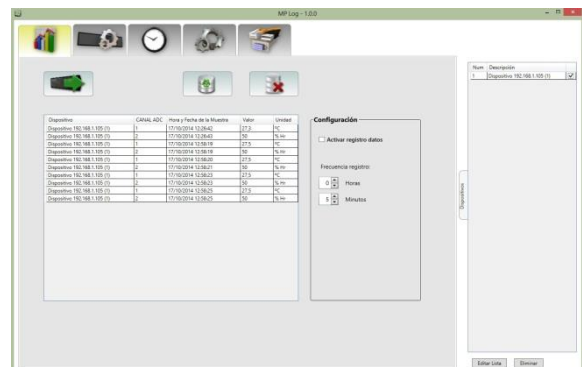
MP Log - 1.0.0

| Dispositivo | CANAL ADC | Hora y Fecha de la Muestra | Valor | Unidad |
|---|---|---|---|---|
| Dispositivo 192.168.1.105 (1) | 1 | 17/10/2014 12:26:42 | 27.5 | °C |
| Dispositivo 192.168.1.105 (1) | 2 | 17/10/2014 12:26:42 | 50 | % Hr |
| Dispositivo 192.168.1.105 (1) | 1 | 17/10/2014 12:58:19 | 27.5 | °C |
| Dispositivo 192.168.1.105 (1) | 2 | 17/10/2014 12:58:19 | 50 | % Hr |
| Dispositivo 192.168.1.105 (1) | 1 | 17/10/2014 12:58:20 | 27.5 | °C |
| Dispositivo 192.168.1.105 (1) | 2 | 17/10/2014 12:58:21 | 50 | % Hr |
| Dispositivo 192.168.1.105 (1) | 1 | 17/10/2014 12:56:23 | 27.5 | °C |
| Dispositivo 192.168.1.105 (1) | 2 | 17/10/2014 12:56:23 | 50 | % Hr |
| Dispositivo 192.168.1.105 (1) | 1 | 17/10/2014 12:56:25 | 27.5 | °C |
| Dispositivo 192.168.1.105 (1) | 2 | 17/10/2014 12:56:25 | 50 | % Hr |

Configuración

Activar registro datos

Frecuencia registro:

0 Horas

5 Minutos

Dispositivos

| Num | Descripción |
|---|---|
| 1 | Dispositivo 192.168.1.105 (1) |

Editar Lista

Eliminar